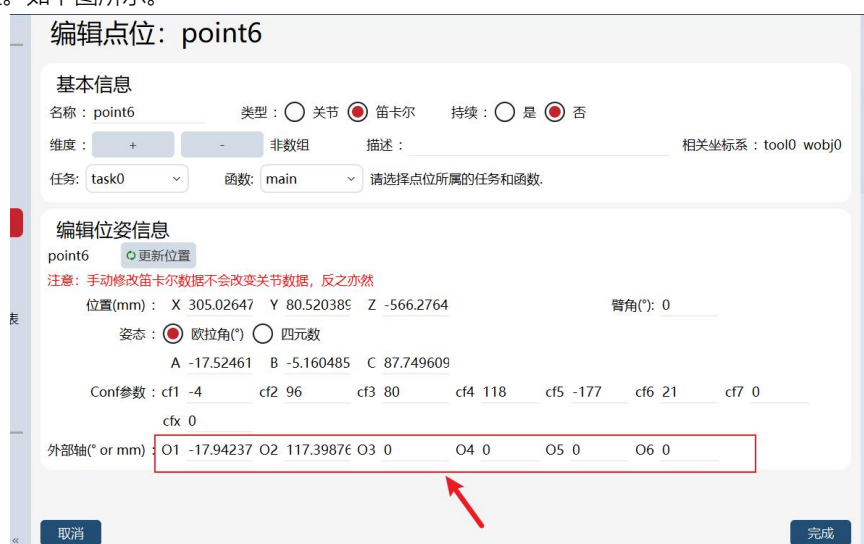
如下图所示。

编辑点位：point6

基本信息

名称：point6 类型：关节 笛卡尔 持续：是 否

维度：+ - 非数组 描述： 相关坐标系：tool0 wobj0

任务：task0 函数：main 请选择点位所属的任务和函数.

编辑位姿信息

point6 更新位置

注意：手动修改笛卡尔数据不会改变关节数据，反之亦然

位置(mm)： X 305.02647 Y 80.520389 Z -566.2764 臂角(°): 0

姿态：欧拉角(°) 四元数

A -17.52461 B -5.160485 C 87.749609

Conf参数：cf1 -4 cf2 96 cf3 80 cf4 118 cf5 -177 cf6 21 cf7 0

cfx 0

外部轴(° or mm)：O1 -17.94237 O2 117.39876 O3 0 O4 0 O5 0 O6 0

表

«

取消

完成